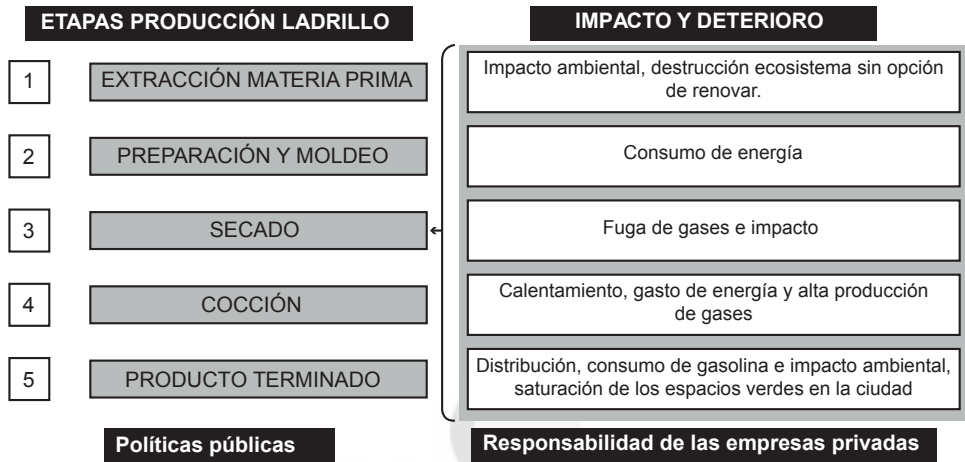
ETAPAS PRODUCCIÓN LADRILLO

1 EXTRACCIÓN MATERIA PRIMA

2 PREPARACIÓN Y MOLDEO

3 SECADO

4 COCCIÓN

5 PRODUCTO TERMINADO

IMPACTO Y DETERIORO

Impacto ambiental, destrucción ecosistema sin opción de renovar.

Consumo de energía

Fuga de gases e impacto

Calentamiento, gasto de energía y alta producción de gases

Distribución, consumo de gasolina e impacto ambiental, saturación de los espacios verdes en la ciudad

Políticas públicas

Responsabilidad de las empresas privadas